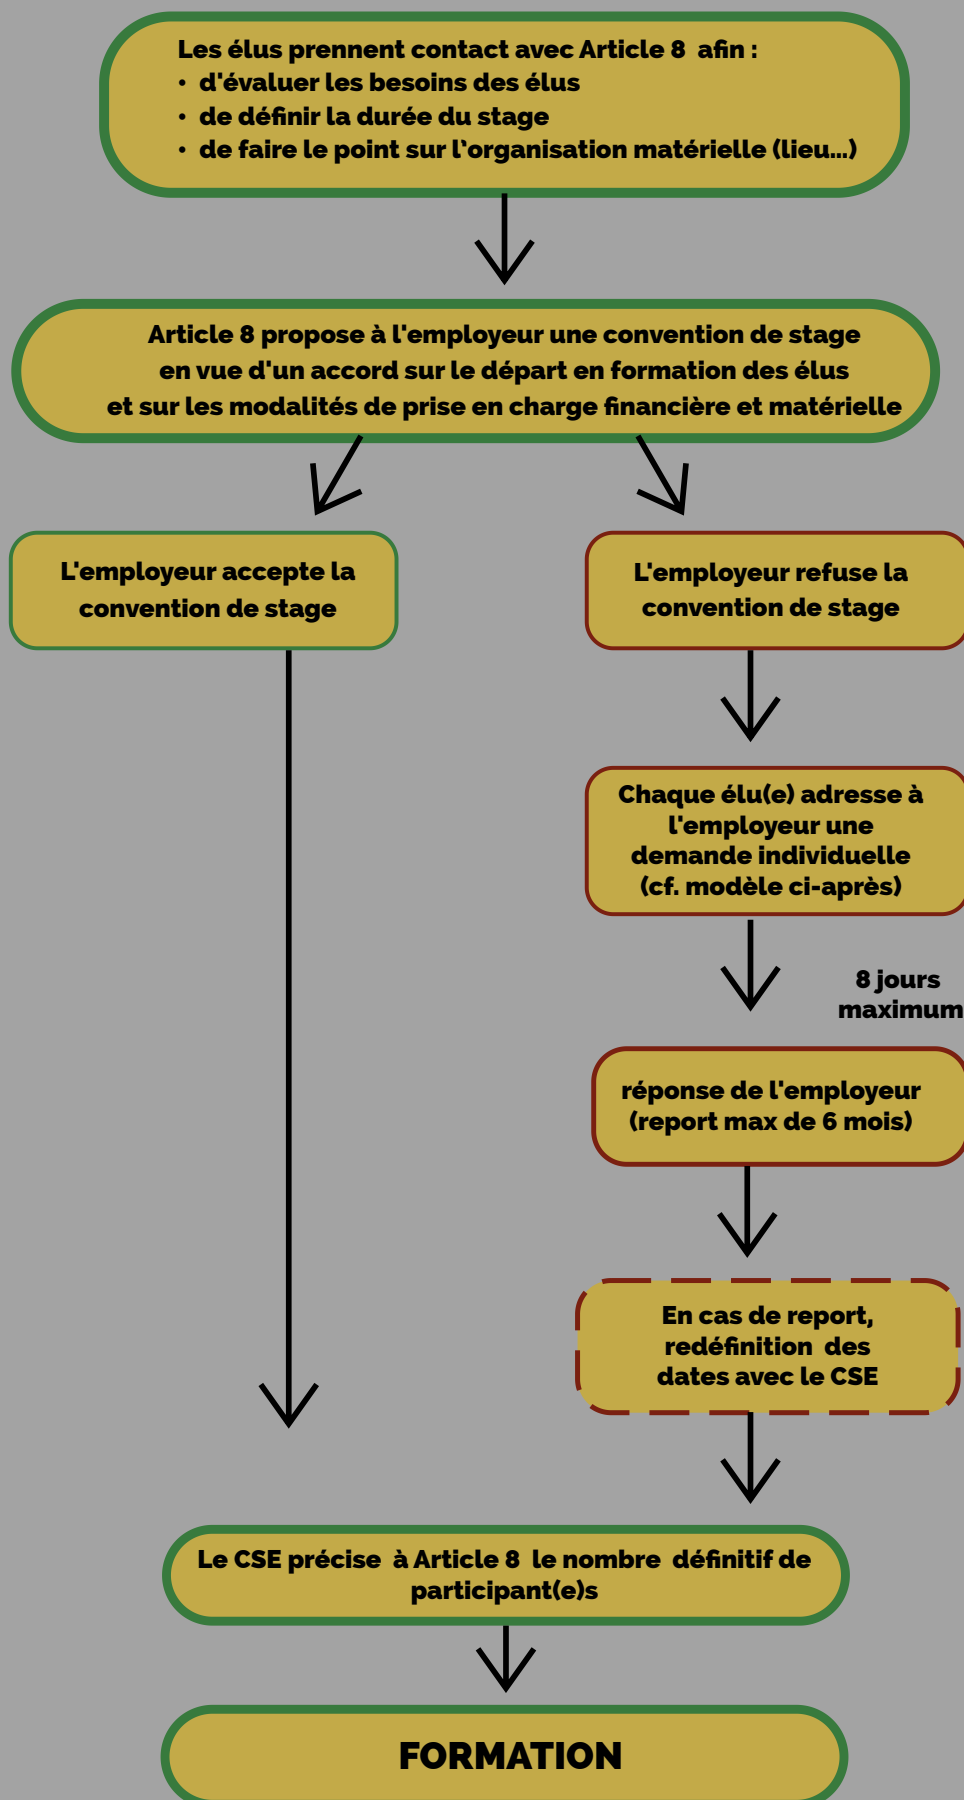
Les élus prennent contact avec Article 8 afin :
• d'évaluer les besoins des élus
• de définir la durée du stage
• de faire le point sur l'organisation matérielle (lieu...)

Article 8 propose à l'employeur une convention de stage en vue d'un accord sur le départ en formation des élus et sur les modalités de prise en charge financière et matérielle

L'employeur accepte la convention de stage

L'employeur refuse la convention de stage

Chaque élu(e) adresse à l'employeur une demande individuelle (cf. modèle ci-après)

8 jours maximum

réponse de l'employeur (report max de 6 mois)

En cas de report, redéfinition des dates avec le CSE

Le CSE précise à Article 8 le nombre définitif de participant(e)s

FORMATION